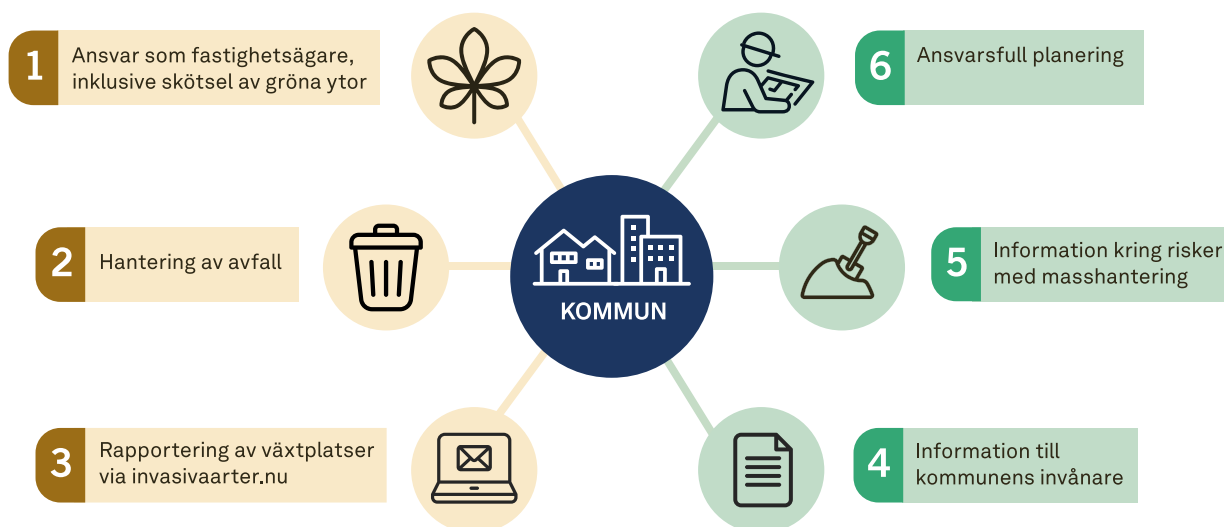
1 Ansvar som fastighetsägare, inklusive skötsel av gröna ytor

6 Ansvarsfull planering

2 Hantering av avfall

KOMMUN

5 Information kring risker med masshantering

3 Rapportering av växtplatser via invasivaarter.nu

4 Information till kommunens invånare